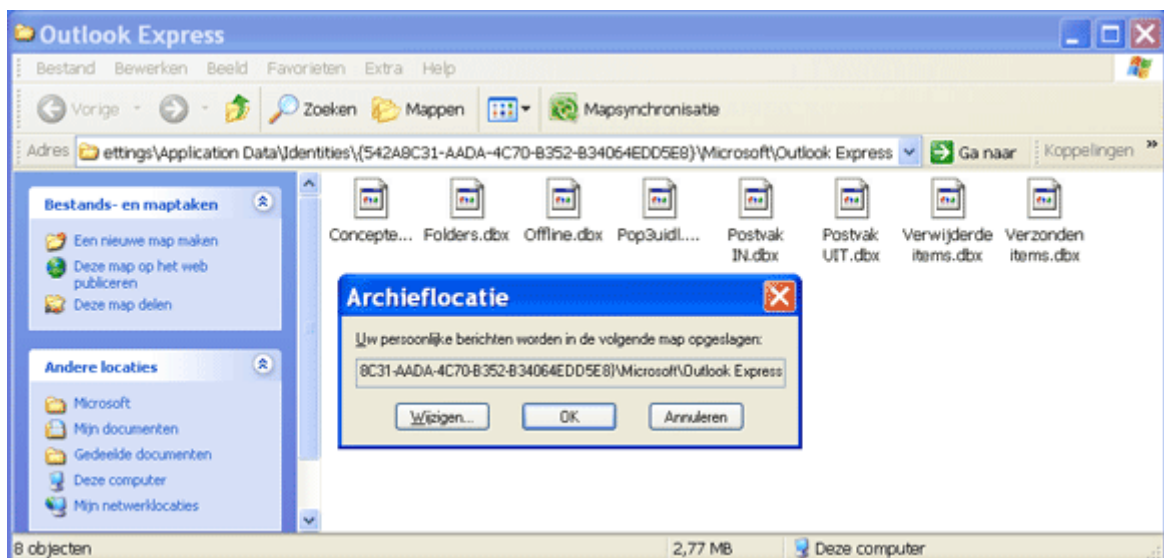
Outlook Express

Bestand Bewerken Beeld Favorieten Extra Help

Vorige Zoeken Mappen Mapsynchronisatie

Adres ettings\Application Data\Identities\{542A8C31-AADA-4C70-B352-B34064EDD5E8}\Microsoft\Outlook Express Ga naar Koppelingen

Bestands- en maptaken

Een nieuwe map maken
Deze map op het web publiceren
Deze map delen

Andere locaties

Microsoft
Mijn documenten
Gedeelde documenten
Deze computer
Mijn netwerklocaties

Concepte... Folders.dbx Offline.dbx Pop3uidl.... Postvak IN.dbx Postvak UIT.dbx Verwijderde items.dbx Verzonden items.dbx

Archieflocatie

Uw persoonlijke berichten worden in de volgende map opgeslagen:

8C31-AADA-4C70-B352-B34064EDD5E8}\Microsoft\Outlook Express

Wijzigen... OK Annuleren

8 objecten 2,77 MB Deze computer